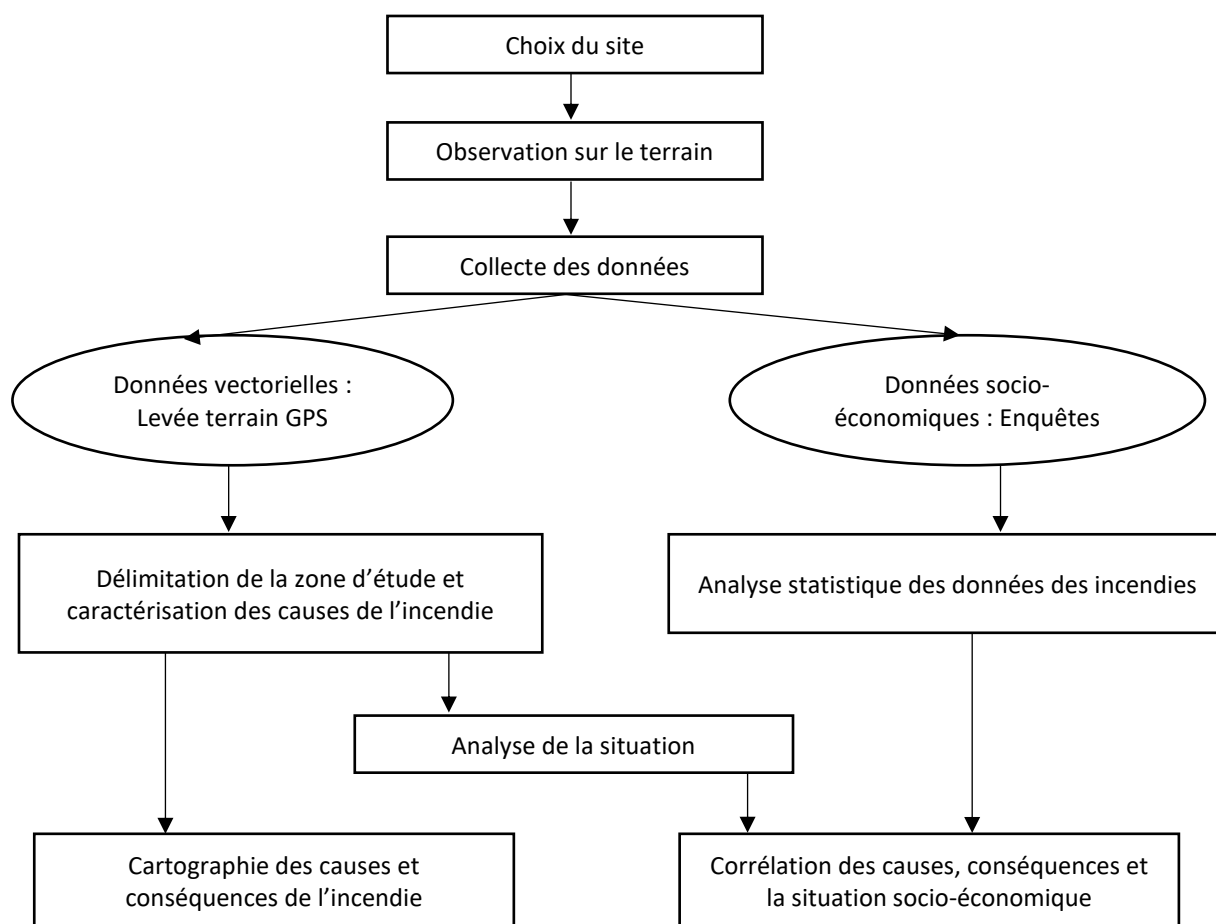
Choix du site

Observation sur le terrain

Collecte des données

Données vectorielles : Levée terrain GPS

Données socio-économiques : Enquêtes

Délimitation de la zone d'étude et caractérisation des causes de l'incendie

Analyse statistique des données des incendies

Analyse de la situation

Cartographie des causes et conséquences de l'incendie

Corrélation des causes, conséquences et la situation socio-économique